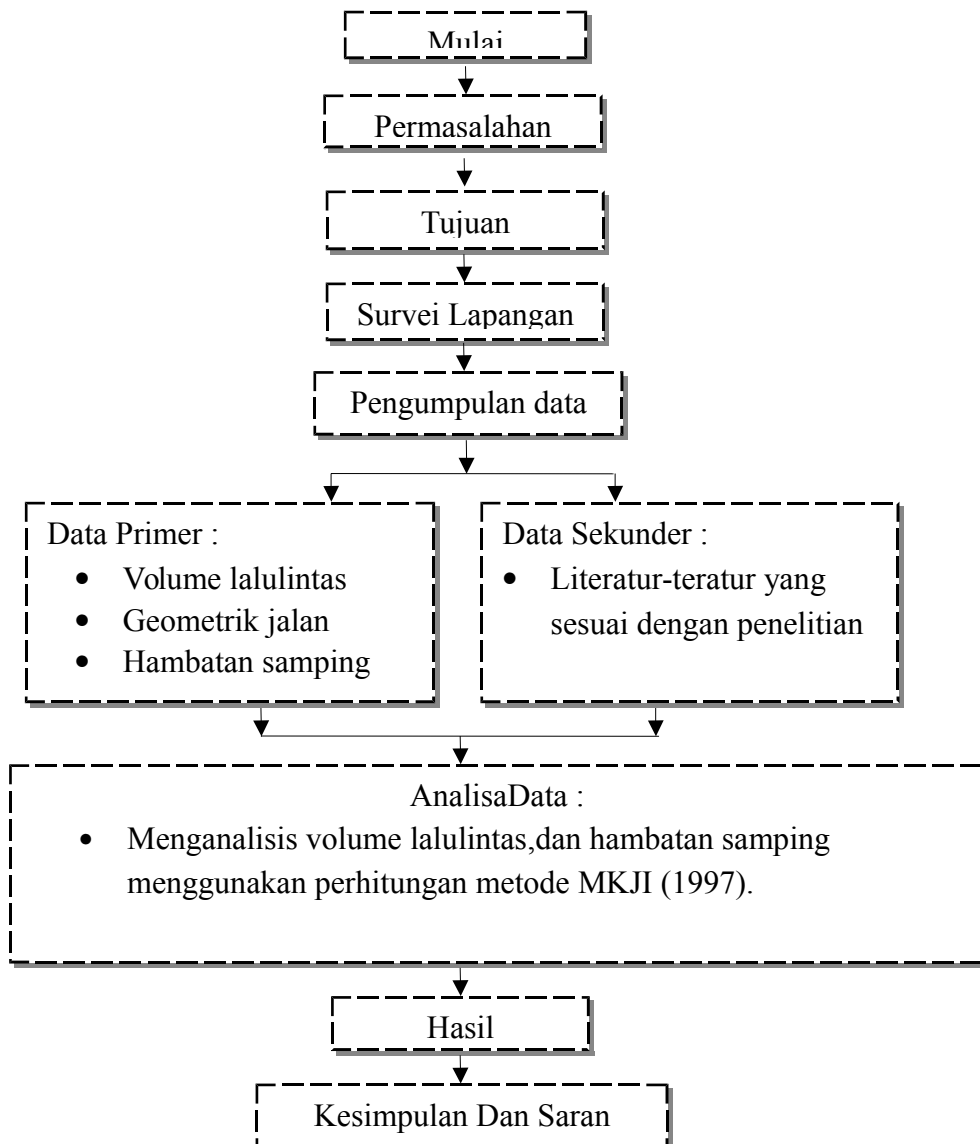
Mulai

Permasalahan

Tujuan

Survei Lapangan

Pengumpulan data

Data Primer :
- Volume lalulintas
- Geometrik jalan
- Hambatan samping

Data Sekunder :
- Literatur-teratur yang sesuai dengan penelitian

AnalisaData :
- Menganalisis volume lalulintas,dan hambatan samping menggunakan perhitungan metode MKJI (1997).

Hasil

Kesimpulan Dan Saran